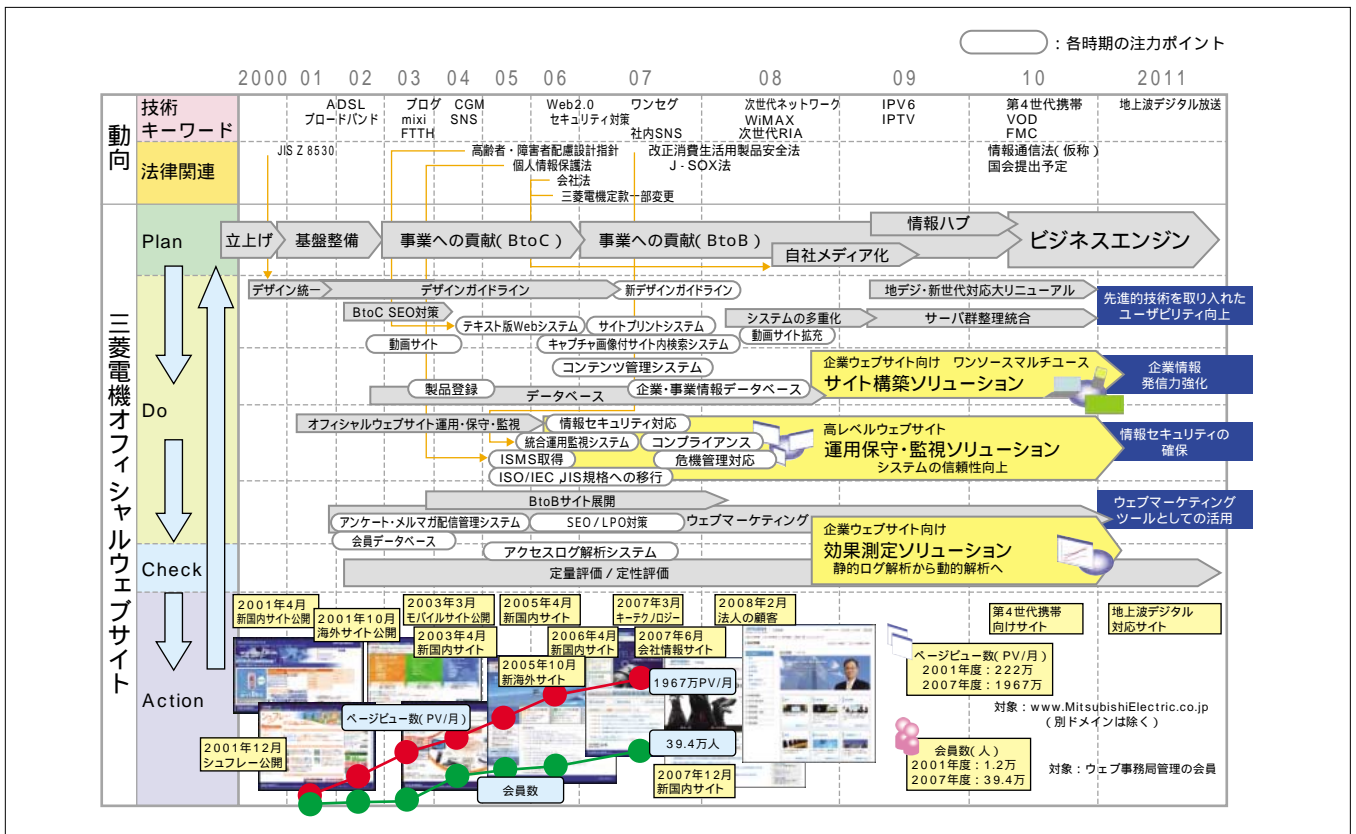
：各時期の注力ポイント

2000 01 02 03 04 05 06 07 08 09 10 2011

動向

技術キーワード
ADSL ブロードバンド
ブログ mixi FTTH
CGM SNS
Web2.0 セキュリティ対策
ワンセグ 社内SNS
次世代ネットワーク WiMAX 次世代RIA
IPV6 IPTV
第4世代携帯 VOD FMC
地上波デジタル放送

法律関連
JIS Z 8530
高齢者・障害者配慮設計指針
個人情報保護法
会社法
三菱電機定款一部変更
改正消費生活用製品安全法
J-SOX法
情報通信法(仮称) 国会提出予定

三菱電機オフィシャルウェブサイト

Plan
立上げ
基盤整備
事業への貢献(BtoC)
事業への貢献(BtoB)
情報ハブ
自社メディア化
ビジネスエンジン

Do
デザイン統一
デザインガイドライン
新デザインガイドライン
地デジ・新世代対応大リニューアル
先進的技術を取り入れたユーザビリティ向上
BtoC SEO対策
テキスト版Webシステム
サイトプリントシステム
システムの多重化
サーバ群整理統合
動画サイト
キャプチャ画像付サイト内検索システム
動画サイト拡充
コンテンツ管理システム
企業ウェブサイト向け ワンソースマルチユース
サイト構築ソリューション
企業情報発信力強化
製品登録
データベース
企業・事業情報データベース
オフィシャルウェブサイト運用・保守・監視
情報セキュリティ対応
統合運用監視システム
コンプライアンス
高レベルウェブサイト
運用保守・監視ソリューション
システムの信頼性向上
情報セキュリティの確保
ISMS取得
危機管理対応
ISO/IEC JIS規格への移行
BtoBサイト展開
ウェブマーケティングツールとしての活用
アンケート・メルマガ配信管理システム
SEO/LPO対策
ウェブマーケティング
会員データベース
企業ウェブサイト向け
効果測定ソリューション
静的ログ解析から動的解析へ

Check
アクセスログ解析システム
定量評価/定性評価

Action
2001年4月 新国内サイト公開
2001年10月 海外サイト公開
2003年3月 モバイルサイト公開
2003年4月 新国内サイト
2005年4月 新国内サイト
2005年10月 新海外サイト
2006年4月 新国内サイト
2007年3月 キーテクノロジー
2007年6月 会社情報サイト
2008年2月 法人の顧客
第4世代携帯向けサイト
地上波デジタル対応サイト
2001年12月 シュフレー公開
ページビュー数(PV/月)
1967万PV/月
39.4万人
会員数
2007年12月 新国内サイト
ページビュー数(PV/月)
2001年度：222万
2007年度：1967万
対象：www.MitsubishiElectric.co.jp (別ドメインは除く)
会員数(人)
2001年度：1.2万
2007年度：39.4万
対象：ウェブ事務局管理の会員